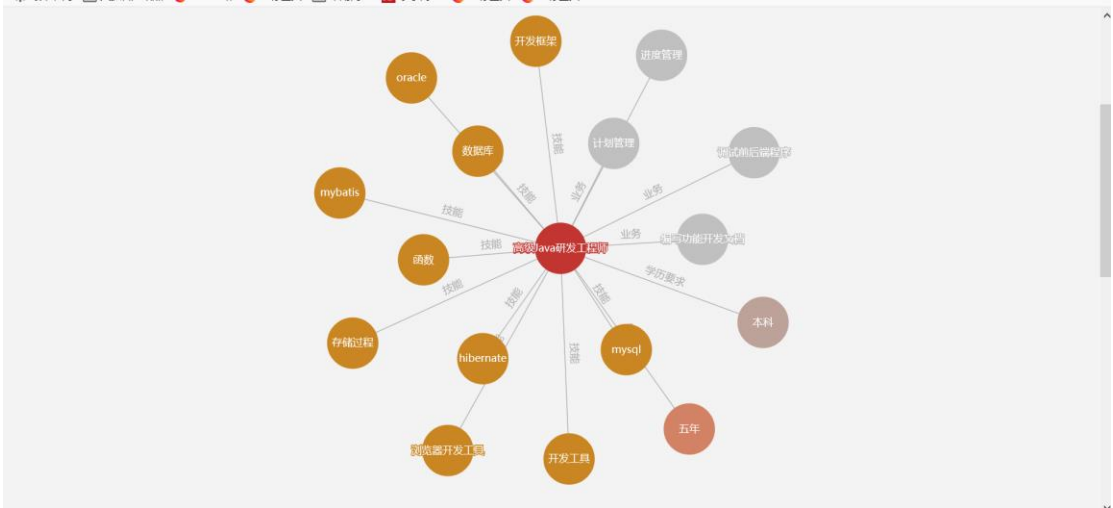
开发框架

进度管理

oracle

技能

计划管理

数据库

业务

调试前后端程序

技能

业务

mybatis

技能

业务

编写功能开发文档

技能

高级Java研发工程师

函数

学历要求

技能

技能

技能

本科

存储过程

技能

hibernate

mysql

技能

五年

浏览器开发工具

开发工具